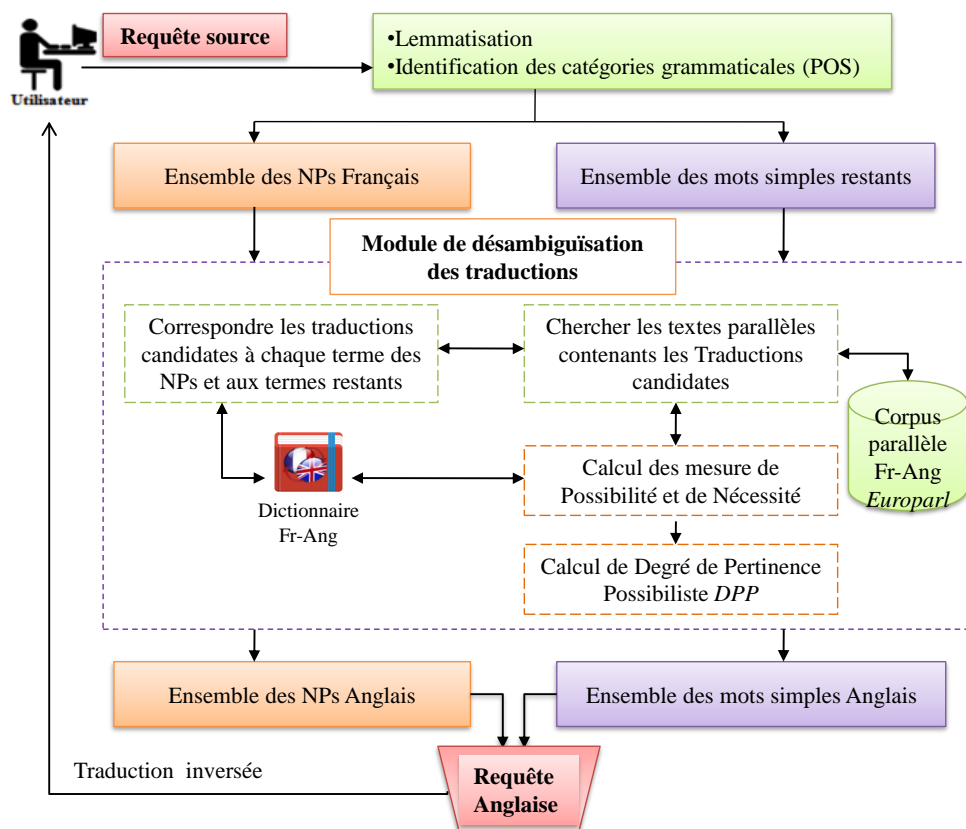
Requête source

Utilisateur

•Lemmatisation
•Identification des catégories grammaticales (POS)

Ensemble des NPs Français

Ensemble des mots simples restants

Module de désambiguïsation des traductions

Correspondre les traductions candidates à chaque terme des NPs et aux termes restants

Chercher les textes parallèles contenants les Traductions candidates

Corpus parallèle Fr-Ang *Europarl*

Dictionnaire Fr-Ang

Calcul des mesure de Possibilité et de Nécessité

Calcul de Degré de Pertinence Possibiliste *DPP*

Ensemble des NPs Anglais

Ensemble des mots simples Anglais

Traduction inversée

Requête Anglaise